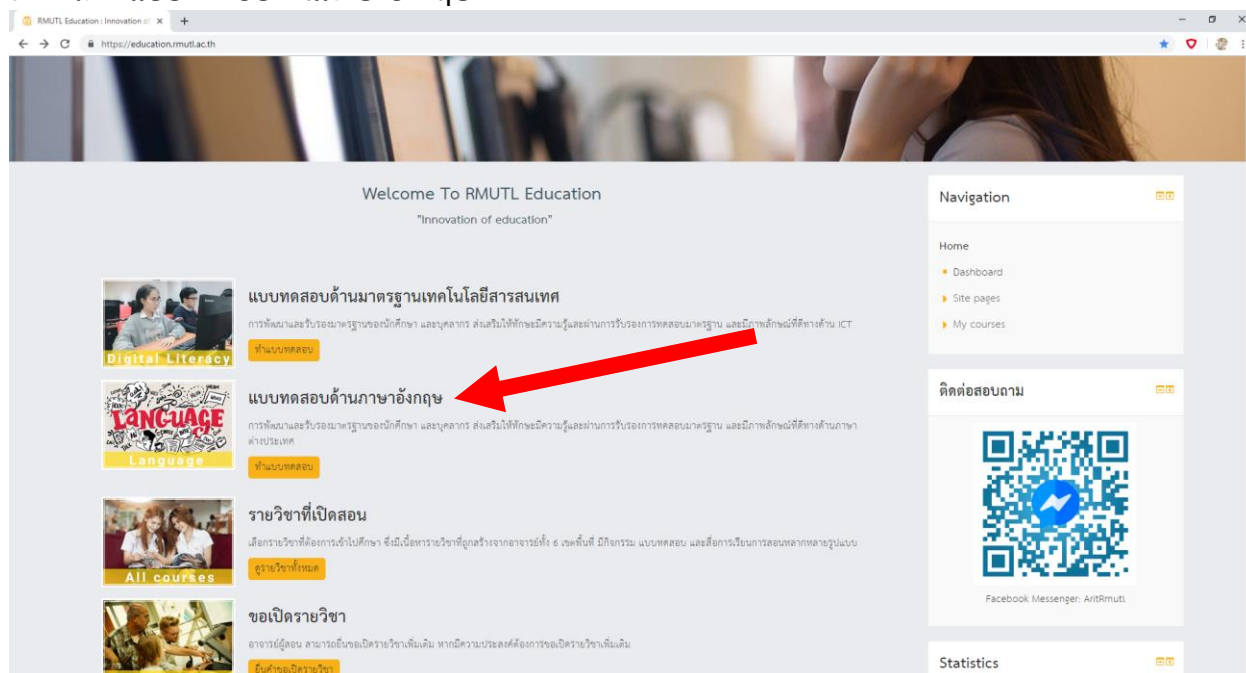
RMUTL Education : Innovation of ×
https://education.rmutl.ac.th

Welcome To RMUTL Education
"Innovation of education"

Digital Literacy
แบบทดสอบด้านมาตรฐานเทคโนโลยีสารสนเทศ
การพัฒนาและรับรองมาตรฐานของนักศึกษา และบุคลากร ส่งเสริมให้ทักษะมีความรู้และผ่านการรับรองการทดสอบมาตรฐาน และมีภาพลักษณ์ที่ดีทางด้าน ICT
ทำแบบทดสอบ

LANGUAGE
Language
แบบทดสอบด้านภาษาอังกฤษ
การพัฒนาและรับรองมาตรฐานของนักศึกษา และบุคลากร ส่งเสริมให้ทักษะมีความรู้และผ่านการรับรองการทดสอบมาตรฐาน และมีภาพลักษณ์ที่ดีทางด้านภาษาต่างประเทศ
ทำแบบทดสอบ

All courses
รายวิชาที่เปิดสอน
เลือกรายวิชาที่ต้องการเข้าไปศึกษา ซึ่งมีเนื้อหารายวิชาที่ถูกสร้างจากอาจารย์ทั้ง 6 เขตพื้นที่ มีกิจกรรม แบบทดสอบ และสื่อการเรียนการสอนหลากหลายรูปแบบ
ดูรายวิชาทั้งหมด

ขอเปิดรายวิชา
อาจารย์ผู้สอน สามารถยื่นขอเปิดรายวิชาเพิ่มเติม หากมีความประสงค์ต้องการขอเปิดรายวิชาเพิ่มเติม
ยื่นคำขอเปิดรายวิชา

Navigation
Home
Dashboard
Site pages
My courses

ติดต่อสอบถาม
Facebook Messenger: AritRmutl

Statistics